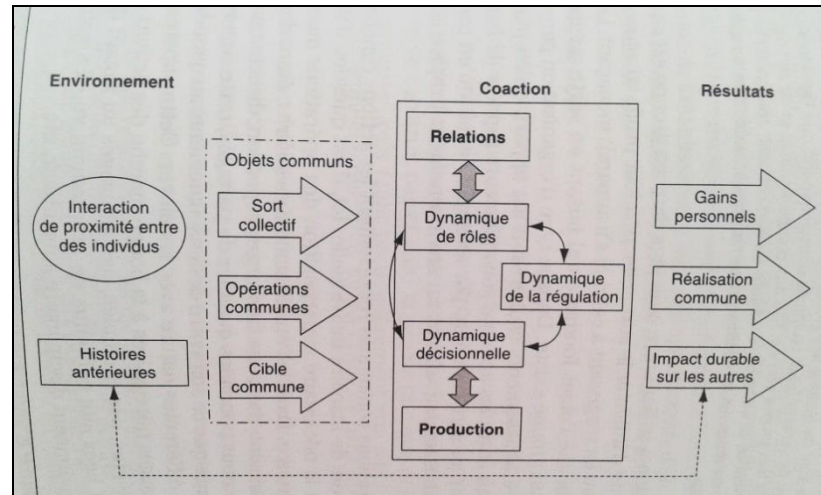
Environnement

Interaction de proximité entre des individus

Histoires antérieures

Objets communs

Sort collectif

Opérations communes

Cible commune

Coaction

Relations

Dynamique de rôles

Dynamique de la régulation

Dynamique décisionnelle

Production

Résultats

Gains personnels

Réalisation commune

Impact durable sur les autres